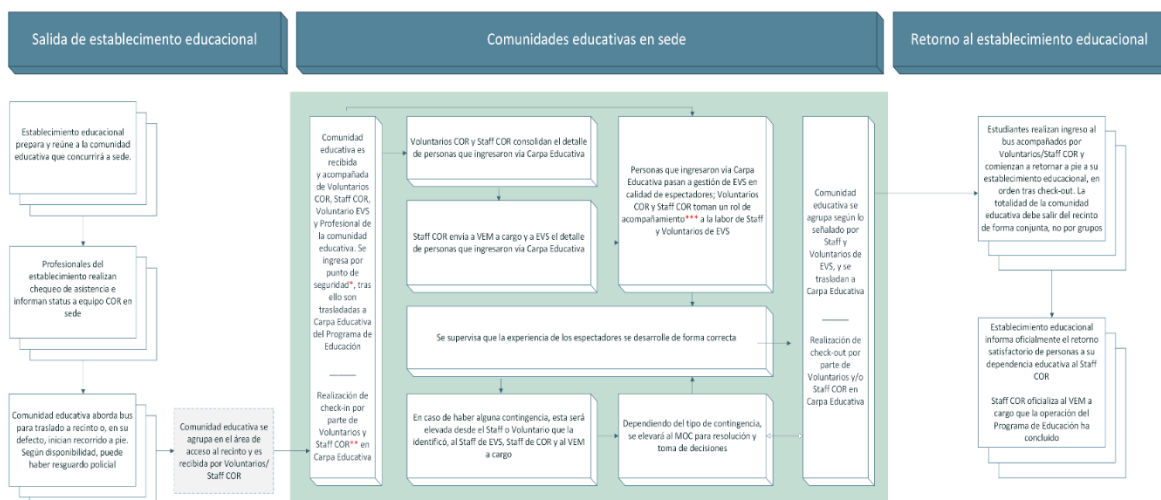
Salida de establecimiento educacional

Comunidades educativas en sede

Retorno al establecimiento educacional

Establecimiento educacional prepara y reúne a la comunidad educativa que concurrirá a sede.

Profesionales del establecimiento realizan chequeo de asistencia e informan status a equipo COR en sede

Comunidad educativa aborda bus para traslado a recinto o, en su defecto, inician recorrido a pie. Según disponibilidad, puede haber resguardo policial

Comunidad educativa se agrupa en el área de acceso al recinto y es recibida por Voluntarios/ Staff COR

Comunidad educativa es recibida y acompañada de Voluntarios COR, Staff COR, Voluntario EVS y Profesional de la comunidad educativa. Se ingresa por punto de seguridad*, tras ello son trasladadas a Carpa Educativa del Programa de Educación

Realización de check-in por parte de Voluntarios y Staff COR** en Carpa Educativa

Voluntarios COR y Staff COR consolidan el detalle de personas que ingresaron vía Carpa Educativa

Staff COR envía a VEM a cargo y a EVS el detalle de personas que ingresaron vía Carpa Educativa

Personas que ingresaron vía Carpa Educativa pasan a gestión de EVS en calidad de espectadores; Voluntarios COR y Staff COR toman un rol de acompañamiento*** a la labor de Staff y Voluntarios de EVS

Se supervisa que la experiencia de los espectadores se desarrolle de forma correcta

En caso de haber alguna contingencia, esta será elevada desde el Staff o Voluntario que la identificó, al Staff de EVS, Staff de COR y al VEM a cargo

Dependiendo del tipo de contingencia, se elevará al MOC para resolución y toma de decisiones

Comunidad educativa se agrupa según lo señalado por Staff y Voluntarios de EVS, y se trasladan a Carpa Educativa

Realización de check-out por parte de Voluntarios y/o Staff COR en Carpa Educativa

Estudiantes realizan ingreso al bus acompañados por Voluntarios/Staff COR y comienzan a retornar a pie a su establecimiento educacional, en orden tras check-out. La totalidad de la comunidad educativa debe salir del recinto de forma conjunta, no por grupos

Establecimiento educacional informa oficialmente el retorno satisfactorio de personas a su dependencia educativa al Staff COR

Staff COR oficializa al VEM a cargo que la operación del Programa de Educación ha concluido